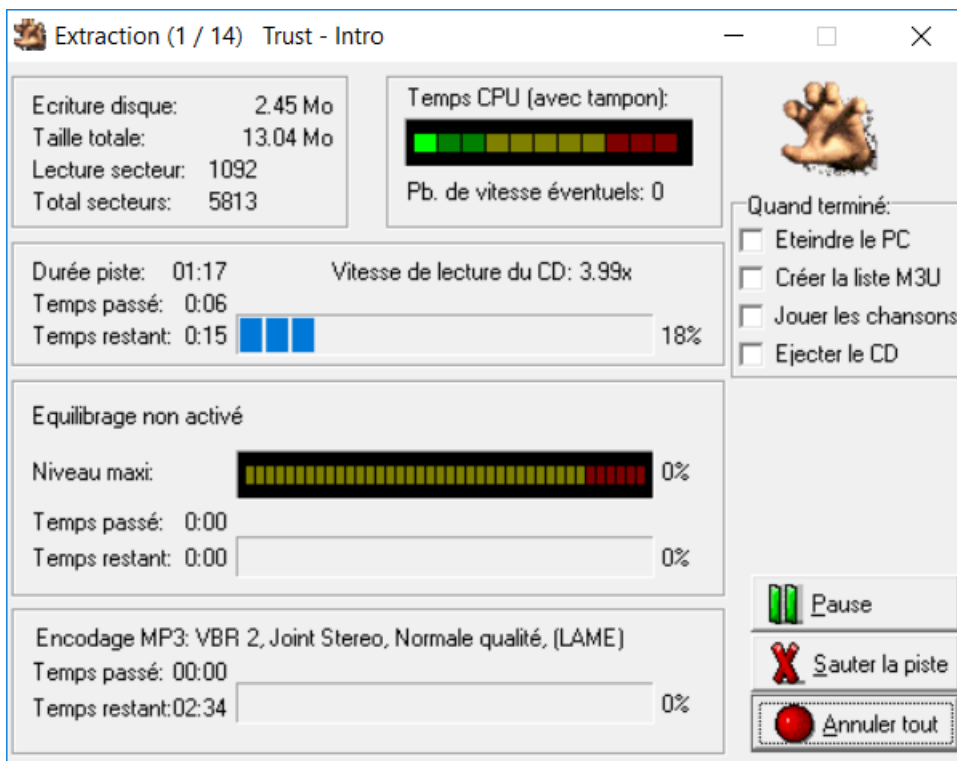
Extraction (1 / 14) Trust - Intro

Ecriture disque: 2.45 Mo
Taille totale: 13.04 Mo
Lecture secteur: 1092
Total secteurs: 5813

Temps CPU (avec tampon):
Pb. de vitesse éventuels: 0

Quand terminé:
Eteindre le PC
Créer la liste M3U
Jouer les chansons
Ejecter le CD

Durée piste: 01:17
Vitesse de lecture du CD: 3.99x
Temps passé: 0:06
Temps restant: 0:15
18%

Equilibrage non activé
Niveau maxi:
0%
Temps passé: 0:00
Temps restant: 0:00
0%

Encodage MP3: VBR 2, Joint Stereo, Normale qualité, (LAME)
Temps passé: 00:00
Temps restant:02:34
0%

Pause
Sauter la piste
Annuler tout